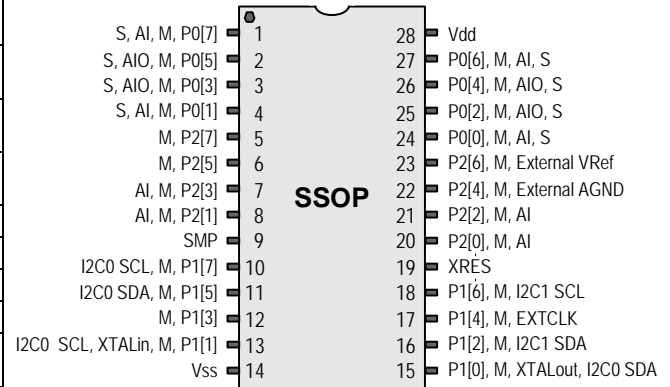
S, AI, M, P0[7] 1
S, AIO, M, P0[5] 2
S, AIO, M, P0[3] 3
S, AI, M, P0[1] 4
M, P2[7] 5
M, P2[5] 6
AI, M, P2[3] 7
AI, M, P2[1] 8
SMP 9
I2C0 SCL, M, P1[7] 10
I2C0 SDA, M, P1[5] 11
M, P1[3] 12
I2C0 SCL, XTALin, M, P1[1] 13
Vss 14

SSOP

28 Vdd
27 P0[6], M, AI, S
26 P0[4], M, AIO, S
25 P0[2], M, AIO, S
24 P0[0], M, AI, S
23 P2[6], M, External VRef
22 P2[4], M, External AGND
21 P2[2], M, AI
20 P2[0], M, AI
19 XRES
18 P1[6], M, I2C1 SCL
17 P1[4], M, EXTCLK
16 P1[2], M, I2C1 SDA
15 P1[0], M, XTALout, I2C0 SDA